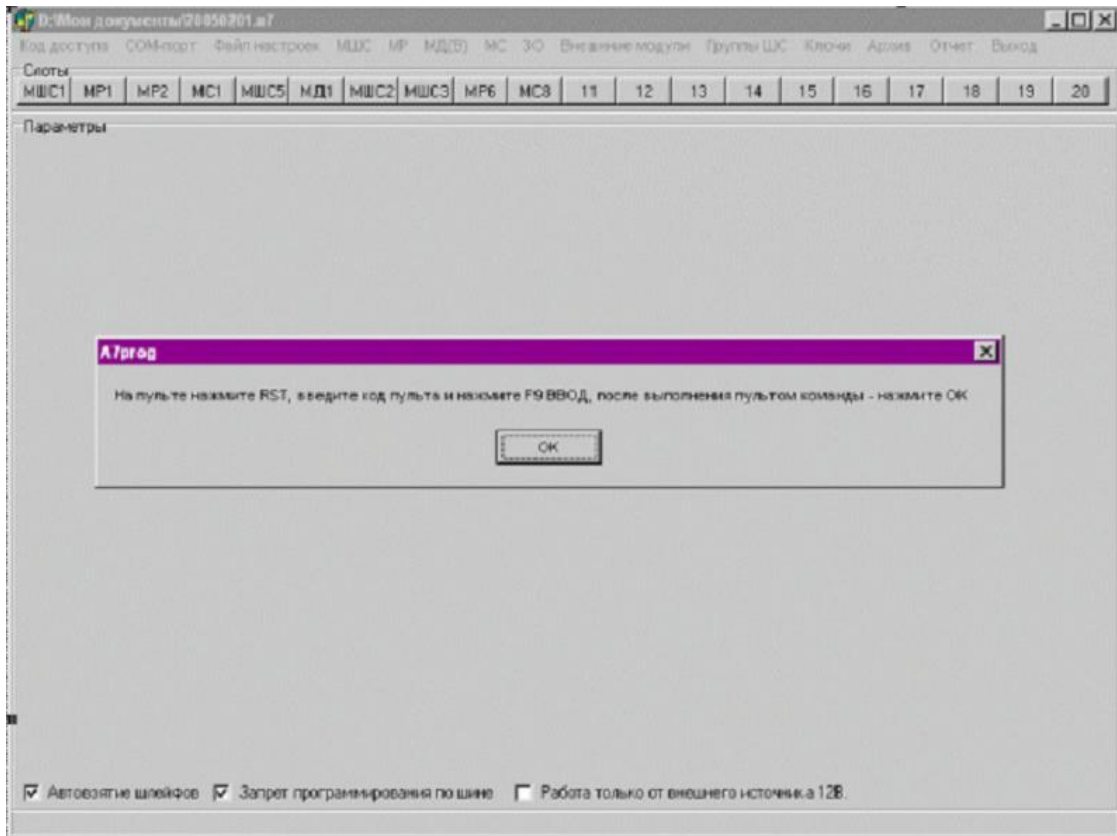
D:\Мои документы\20050701.a7

Код доступа COM-порт Файл настроек МШС МР МД(В) МС ЗО Внешние модули Группы ШС Ключи Архив Отчет Выход

Слоты

| МШС1 | МР1 | МР2 | МС1 | МШС5 | МД1 | МШС2 | МШС3 | МР6 | МС8 | 11 | 12 | 13 | 14 | 15 | 16 | 17 | 18 | 19 | 20 |
|---|---|---|---|---|---|---|---|---|---|---|---|---|---|---|---|---|---|---|---|

Параметры

A7prog

На пульте нажмите RST, введите код пульта и нажмите F9 ВВОД, после выполнения пультом команды - нажмите ОК

OK

Автовзятие шлейфов Запрет программирования по шине Работа только от внешнего источника 12В.